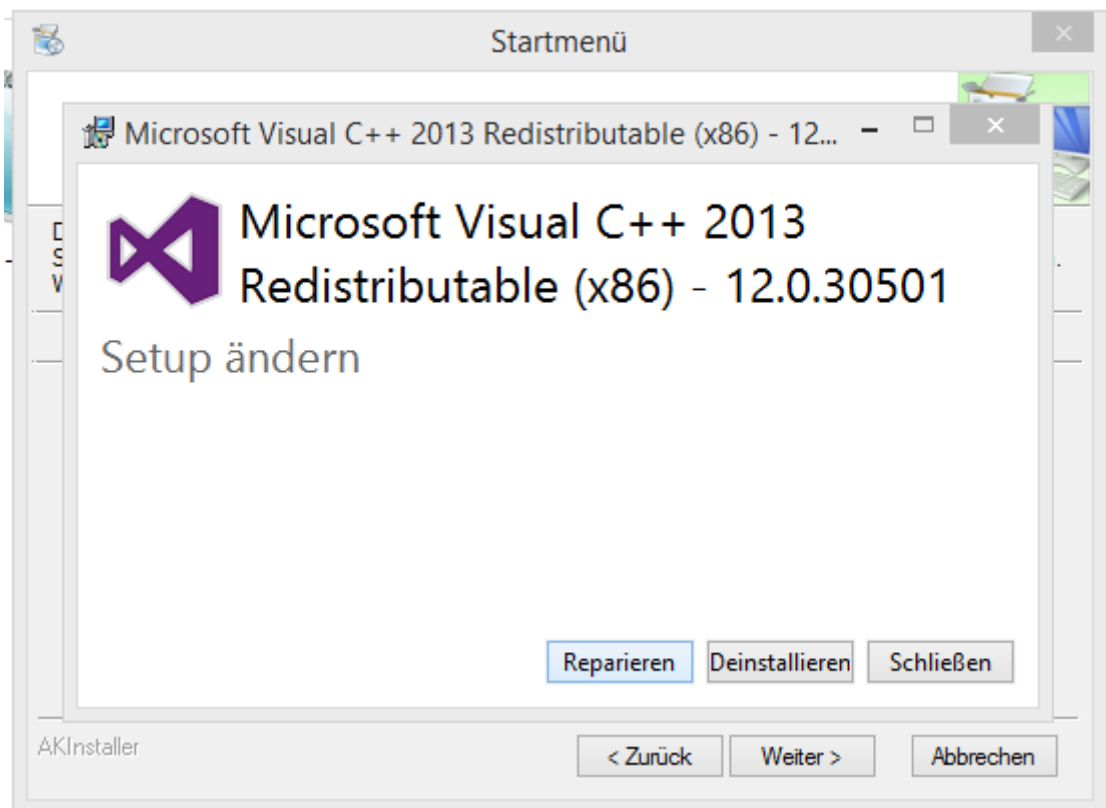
Startmenü

Microsoft Visual C++ 2013 Redistributable (x86) - 12...

Microsoft Visual C++ 2013 Redistributable (x86) - 12.0.30501

Setup ändern

Reparieren Deinstallieren Schließen

AKInstaller

< Zurück Weiter > Abbrechen